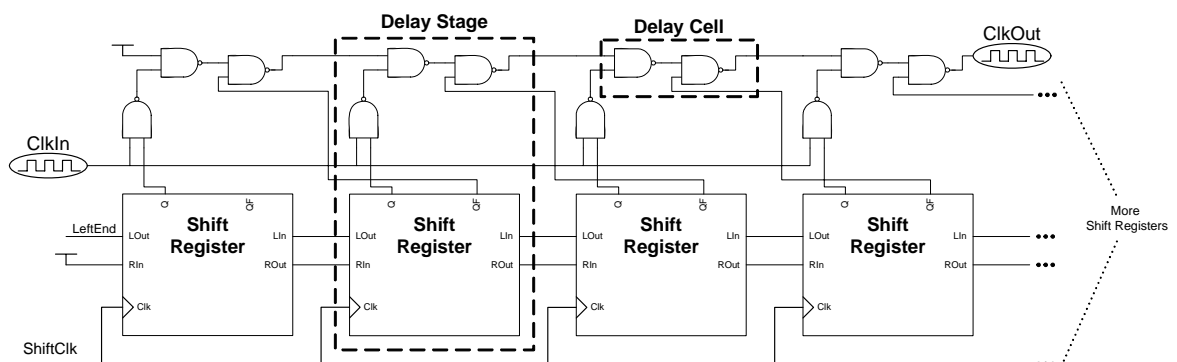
Delay Stage
Delay Cell
ClkOut
ClkIn
Q
QF
Shift Register
LOut
RIn
LIn
ROut
Clk
LeftEnd
Q
QF
Shift Register
LOut
RIn
LIn
ROut
Clk
Q
QF
Shift Register
LOut
RIn
LIn
ROut
Clk
Q
QF
Shift Register
LOut
RIn
LIn
ROut
Clk
More Shift Registers
ShiftClk